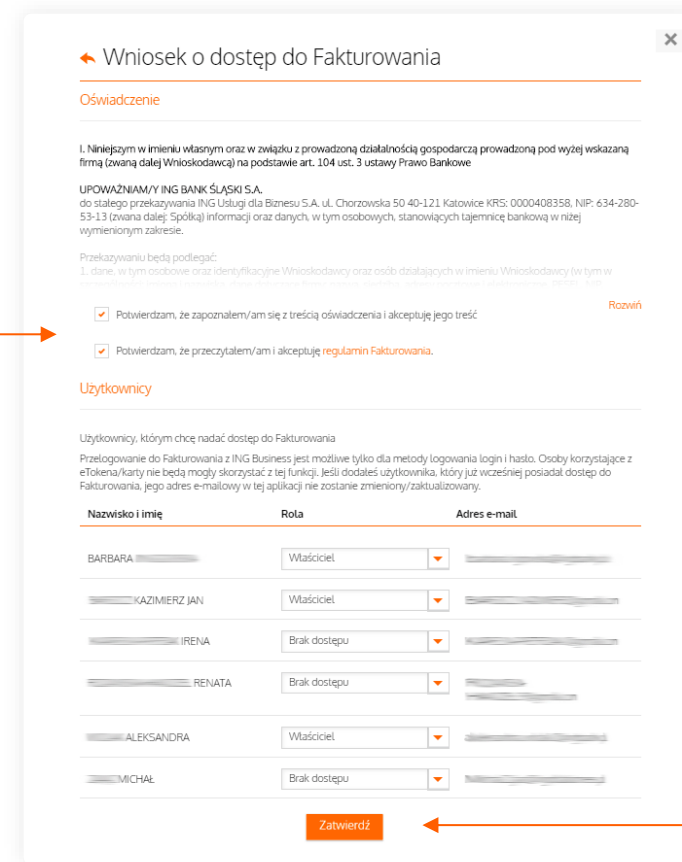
Wniosek o dostęp do Fakturowania

Oświadczenie

I. Niniejszym w imieniu własnym oraz w związku z prowadzoną działalnością gospodarczą prowadzoną pod wyżej wskazaną firmą (zwaną dalej Wnioskodawcą) na podstawie art. 104 ust. 3 ustawy Prawo Bankowe

UPOWAŻNIAM/Y ING BANK ŚLĄSKI S.A.
do stałego przekazywania ING Usługi dla Biznesu S.A. ul. Chorzowska 50 40-121 Katowice KRS: 0000408358, NIP: 634-280-53-13 (zwana dalej: Spółka) informacji oraz danych, w tym osobowych, stanowiących tajemnicę bankową w niżej wymienionym zakresie.

Przekazywaniu będą podlegać:
1. dane, w tym osobowe oraz identyfikacyjne Wnioskodawcy oraz osób działających w imieniu Wnioskodawcy (w tym w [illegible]

Rozwiń

Potwierdzam, że zapoznałem/am się z treścią oświadczenia i akceptuję jego treść

Potwierdzam, że przeczytałem/am i akceptuję regulamin Fakturowania.

Użytkownicy

Użytkownicy, którym chcę nadać dostęp do Fakturowania

Przelogowanie do Fakturowania z ING Business jest możliwe tylko dla metody logowania login i hasło. Osoby korzystające z eTokena/karty nie będą mogły skorzystać z tej funkcji. Jeśli dodałeś użytkownika, który już wcześniej posiadał dostęp do Fakturowania, jego adres e-mailowy w tej aplikacji nie zostanie zmieniony/zaktualizowany.

| Nazwisko i imię | Rola | Adres e-mail |
|---|---|---|
| BARBARA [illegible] | Właściciel | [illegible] |
| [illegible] KAZIMIERZ JAN | Właściciel | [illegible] |
| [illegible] IRENA | Brak dostępu | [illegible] |
| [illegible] RENATA | Brak dostępu | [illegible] |
| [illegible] ALEKSANDRA | Właściciel | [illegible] |
| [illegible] MICHAŁ | Brak dostępu | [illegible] |

Zatwierdź